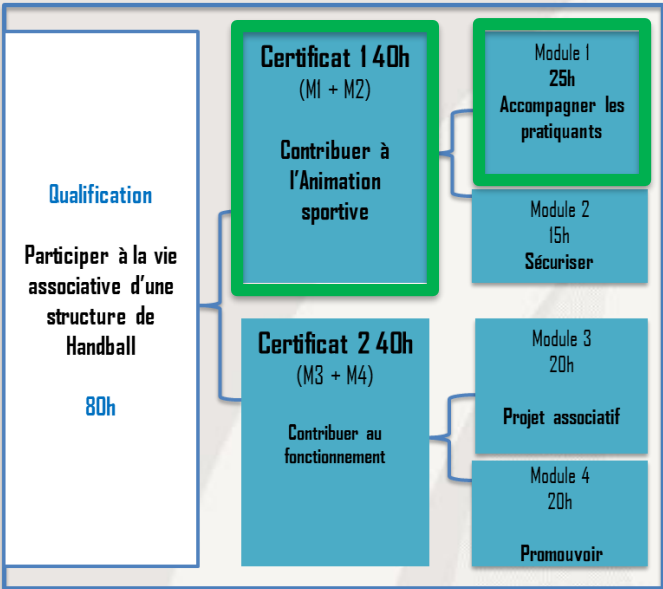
Qualification

Participer à la vie associative d'une structure de Handball

80h

Certificat 1 40h
(M1 + M2)

Contribuer à l'Animation sportive

Module 1
25h
Accompagner les pratiquants

Module 2
15h
Sécuriser

Certificat 2 40h
(M3 + M4)

Contribuer au fonctionnement

Module 3
20h

Projet associatif

Module 4
20h

Promouvoir